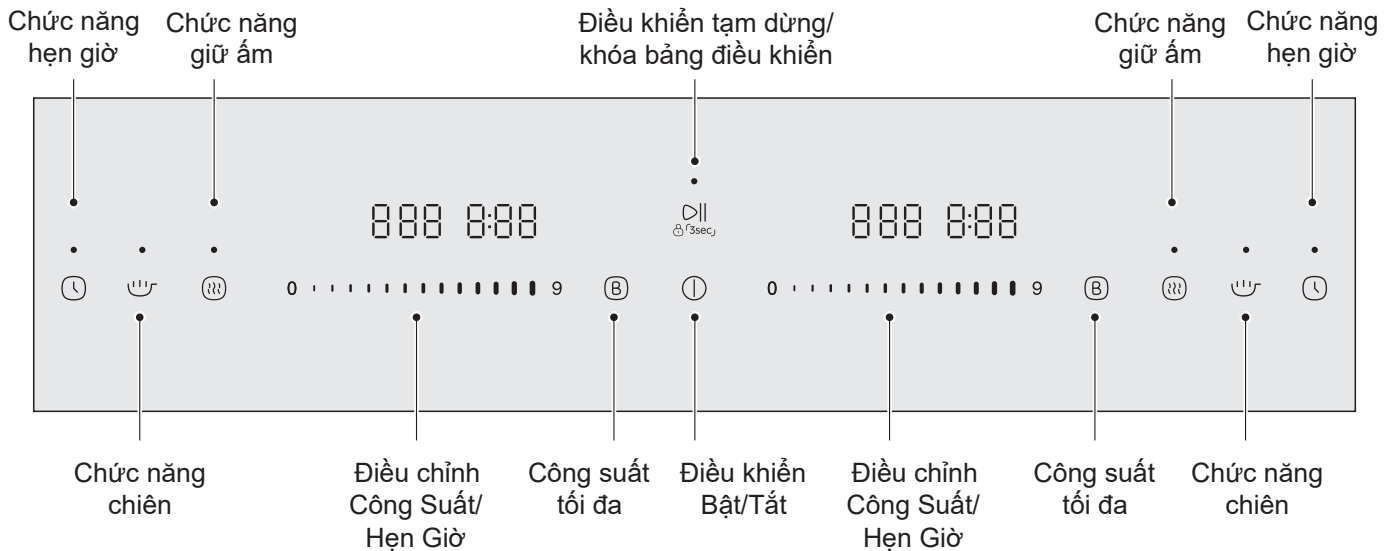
Chức năng hẹn giờ

Chức năng giữ ấm

Điều khiển tạm dừng/ khóa bảng điều khiển

Chức năng giữ ấm

Chức năng hẹn giờ

888 8:88

3sec

888 8:88

0 9

B

0 9

B

Chức năng chiên

Điều chỉnh Công Suất/ Hẹn Giờ

Công suất tối đa

Điều khiển Bật/Tắt

Điều chỉnh Công Suất/ Hẹn Giờ

Công suất tối đa

Chức năng chiên